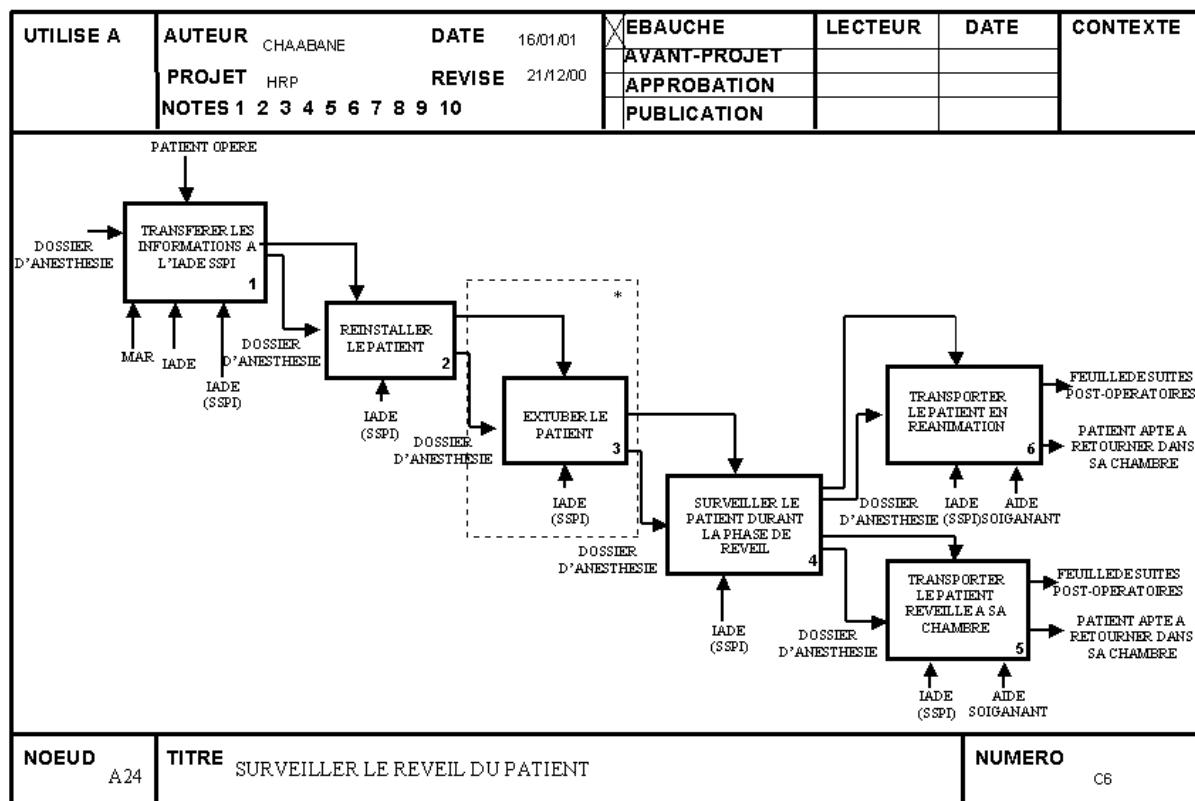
| UTILISE A | AUTEUR CHAABANE | DATE 16/01/01 | X EBAUCHE | LECTEUR | DATE | CONTEXTE |
|---|---|---|---|---|---|---|
| | PROJET HRP | REVISE 21/12/00 | AVANT-PROJET | | | |
| | NOTES 1 2 3 4 5 6 7 8 9 10 | | APPROBATION | | | |
| | | | PUBLICATION | | | |

PATIENT OPERE

DOSSIER D'ANESTHESIE

TRANSFERER LES INFORMATIONS A L'IADE SSPI 1

MAR IADE IADE (SSPI)

DOSSIER D'ANESTHESIE

REINSTALLER LE PATIENT 2

IADE (SSPI)

*

DOSSIER D'ANESTHESIE

EXTUBER LE PATIENT 3

IADE (SSPI)

DOSSIER D'ANESTHESIE

SURVEILLER LE PATIENT DURANT LA PHASE DE REVEIL 4

IADE (SSPI)

TRANSPORTER LE PATIENT EN REANIMATION 6

FEUILLE DE SUITES POST-OPERATOIRES

PATIENT APTE A RETOURNER DANS SA CHAMBRE

DOSSIER D'ANESTHESIE

IADE (SSPI) AIDE SOIGANANT

TRANSPORTER LE PATIENT REVEILLE A SA CHAMBRE 5

FEUILLE DE SUITES POST-OPERATOIRES

PATIENT APTE A RETOURNER DANS SA CHAMBRE

DOSSIER D'ANESTHESIE

IADE (SSPI) AIDE SOIGANANT

| NOEUD A24 | TITRE SURVEILLER LE REVEIL DU PATIENT | NUMERO C6 |
|---|---|---|